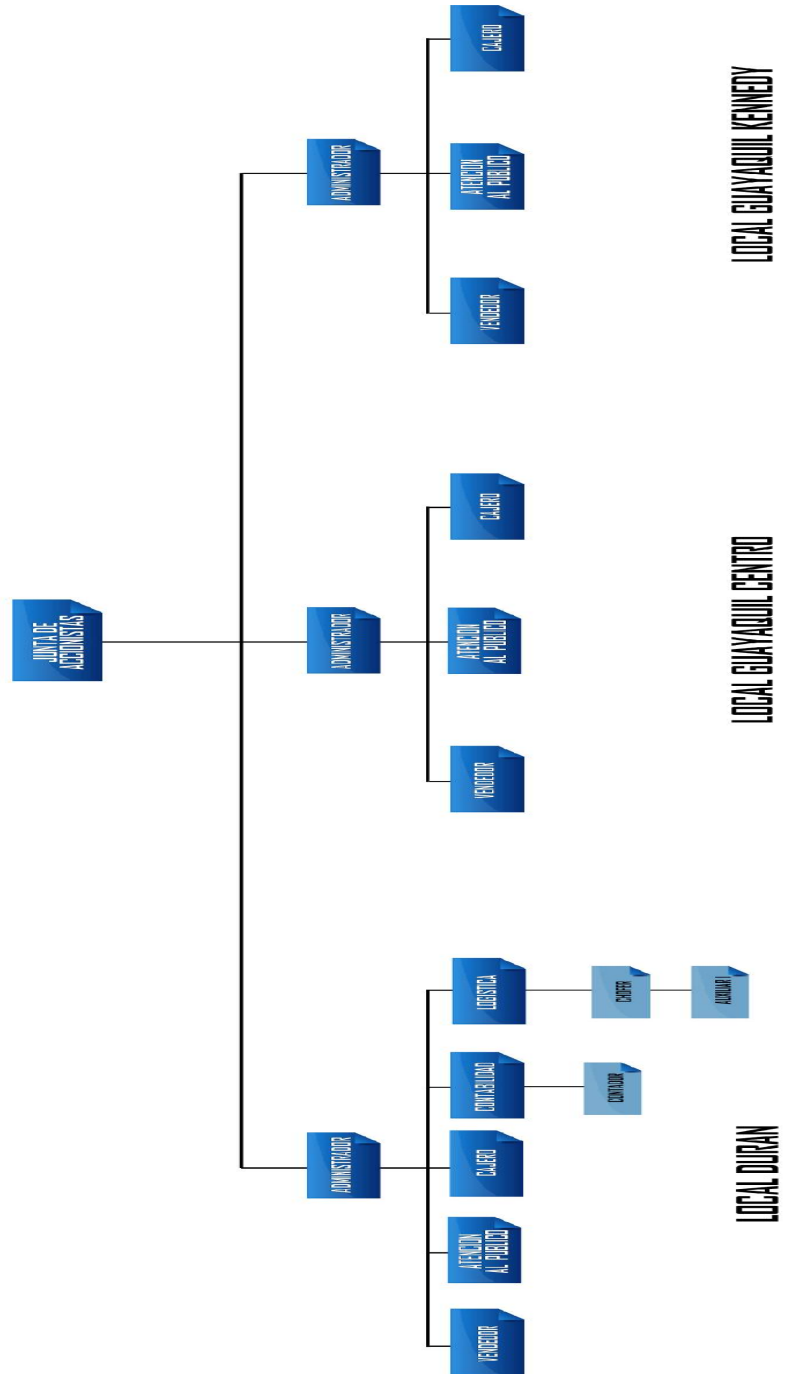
JUNTA DE ACCIONISTAS

ADMINISTRADOR

VENDEDOR

ATENCION AL PUBLICO

CAJERO

LOCAL GUAYAQUIL KENNEDY

ADMINISTRADOR

VENDEDOR

ATENCION AL PUBLICO

CAJERO

LOCAL GUAYAQUIL CENTRO

ADMINISTRADOR

VENDEDOR

ATENCION AL PUBLICO

CAJERO

CONTABILIDAD

CONTADOR

LOGISTICA

CHOFER

AUXILIAR 1

LOCAL DURAN